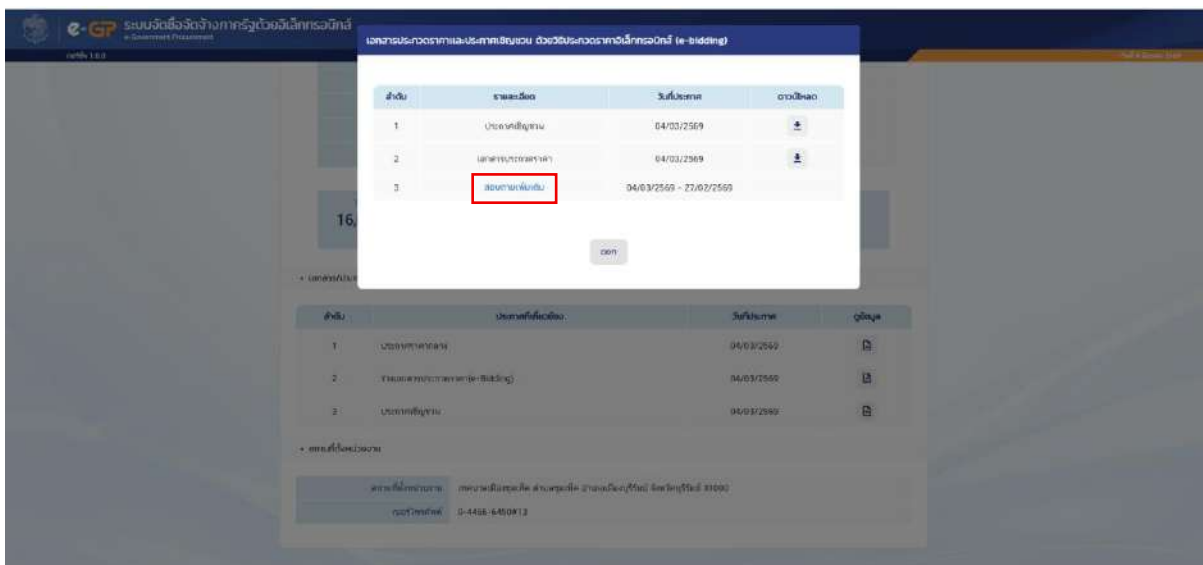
e-GP ระบบจัดซื้อจัดจ้างภาครัฐด้วยอิเล็กทรอนิกส์
e-Government Procurement
เวอร์ชัน 1.0.0

เอกสารประกวดราคาและประกาศเชิญชวน ด้วยวิธีประกวดราคาอิเล็กทรอนิกส์ (e-bidding)

| ลำดับ | รายละเอียด | วันที่ประกาศ | ดาวน์โหลด |
|---|---|---|---|
| 1 | ประกาศเชิญชวน | 04/03/2569 | |
| 2 | เอกสารประกวดราคา | 04/03/2569 | |
| 3 | สอบถามเพิ่มเติม | 04/03/2569 - 27/02/2569 | |

ออก

16,

• เอกสารประกวด

| ลำดับ | ประกาศที่เกี่ยวข้อง | วันที่ประกาศ | ดูข้อมูล |
|---|---|---|---|
| 1 | ประกาศราคากลาง | 04/03/2569 | |
| 2 | รายละเอียดประกวดราคา(e-Bidding) | 04/03/2569 | |
| 3 | ประกาศเชิญชวน | 04/03/2569 | |

• สถานที่ติดต่อหน่วยงาน

สถานที่ติดต่อหน่วยงาน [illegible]

เบอร์โทรศัพท์ 0-4466-6450#13